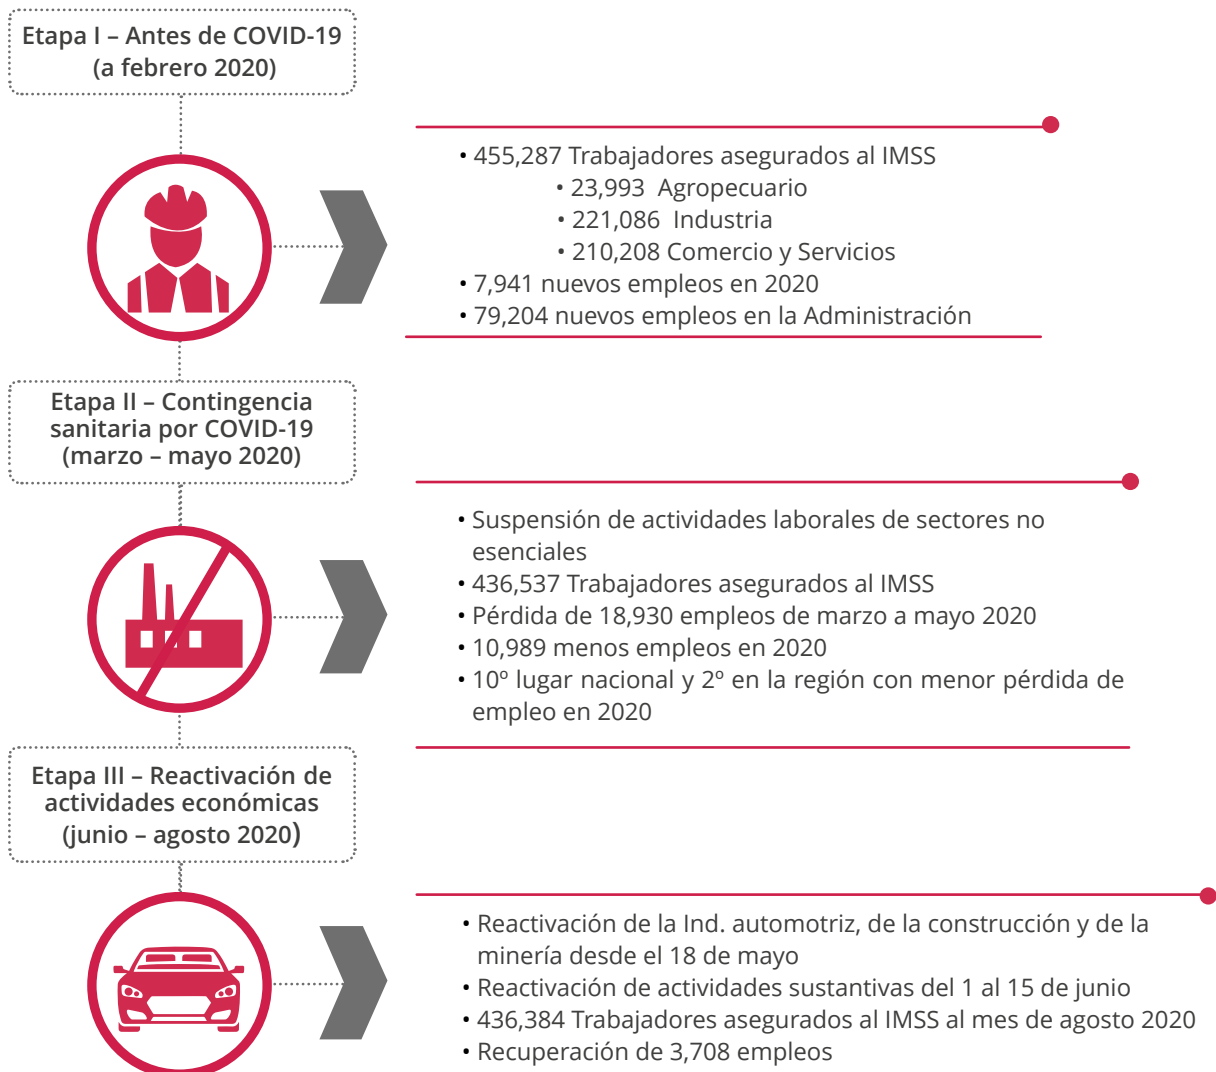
Etapa I – Antes de COVID-19 (a febrero 2020)

• 455,287 Trabajadores asegurados al IMSS
• 23,993 Agropecuario
• 221,086 Industria
• 210,208 Comercio y Servicios
• 7,941 nuevos empleos en 2020
• 79,204 nuevos empleos en la Administración

Etapa II – Contingencia sanitaria por COVID-19 (marzo – mayo 2020)

• Suspensión de actividades laborales de sectores no esenciales
• 436,537 Trabajadores asegurados al IMSS
• Pérdida de 18,930 empleos de marzo a mayo 2020
• 10,989 menos empleos en 2020
• 10º lugar nacional y 2º en la región con menor pérdida de empleo en 2020

Etapa III – Reactivación de actividades económicas (junio – agosto 2020)

• Reactivación de la Ind. automotriz, de la construcción y de la minería desde el 18 de mayo
• Reactivación de actividades sustantivas del 1 al 15 de junio
• 436,384 Trabajadores asegurados al IMSS al mes de agosto 2020
• Recuperación de 3,708 empleos